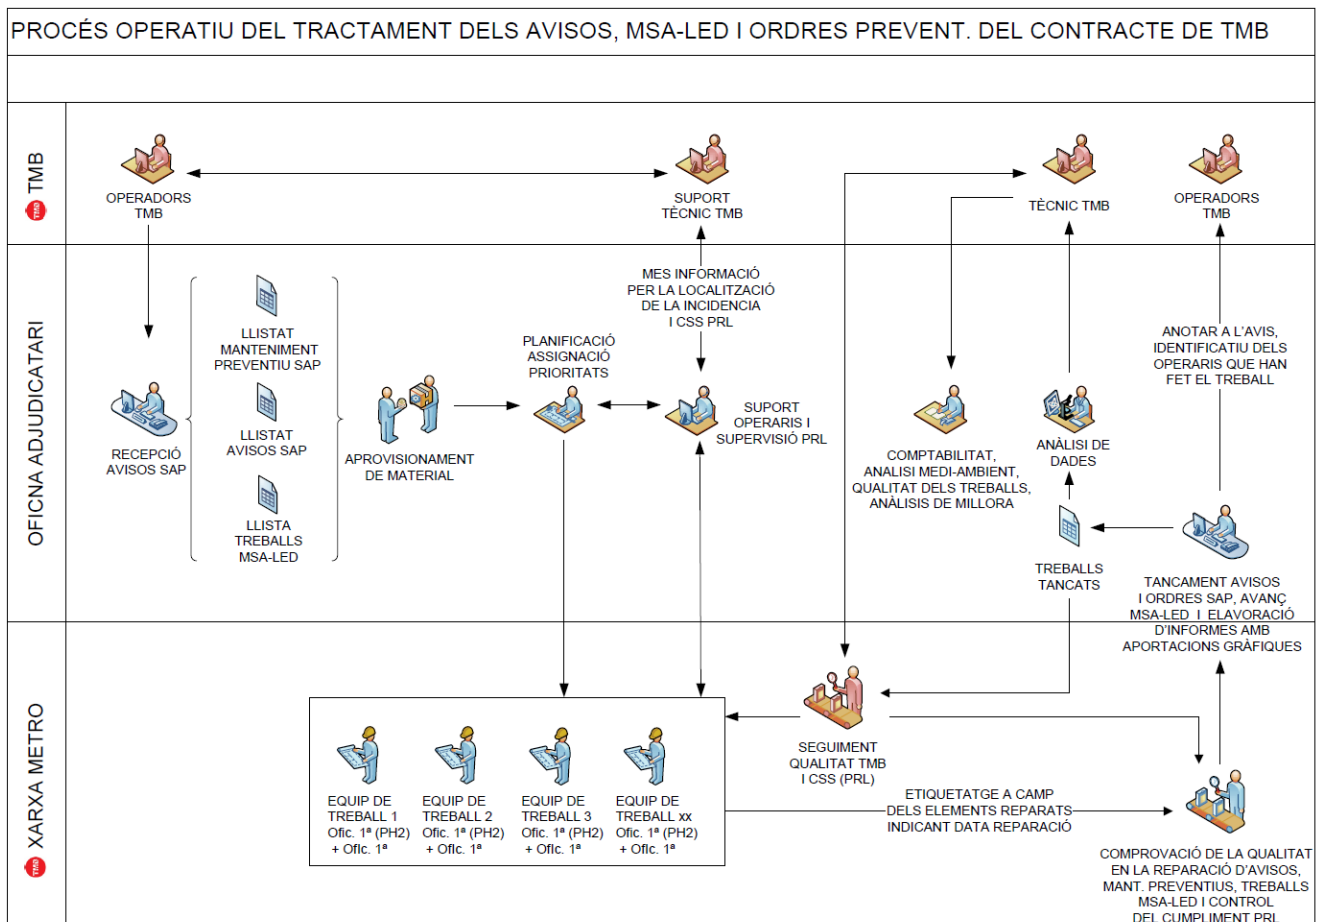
PROCÉS OPERATIU DEL TRACTAMENT DELS AVISOS, MSA-LED I ORDRES PREVENT. DEL CONTRACTE DE TMB

TMB

TMB

OPERADORS TMB

SUPORT TÈCNIC TMB

TÈCNIC TMB

OPERADORS TMB

OFICNA ADJUDICATARI

RECEPCIÓ AVISOS SAP

LLISTAT MANTENIMENT PREVENTIU SAP

LLISTAT AVISOS SAP

LLISTA TREBALLS MSA-LED

APROVISIONAMENT DE MATERIAL

PLANIFICACIÓ ASSIGNACIÓ PRIORITATS

MES INFORMACIÓ PER LA LOCALITZACIÓ DE LA INCIDENCIA I CSS PRL

SUPORT OPERARIS I SUPERVISIÓ PRL

COMPTABILITAT, ANALISI MEDI-AMBIENT, QUALITAT DELS TREBALLS, ANÀLISIS DE MILLORA

ANÀLISI DE DADES

TREBALLS TANCATS

ANOTAR A L'AVIS, IDENTIFICATIU DELS OPERARIS QUE HAN FET EL TREBALL

TANCAMENT AVISOS I ORDRES SAP, AVANÇ MSA-LED I ELAVORACIÓ D'INFORMES AMB APORTACIONS GRÀFIQUES

XARXA METRO

TMB

EQUIP DE TREBALL 1 Ofic. 1ª (PH2) + Ofic. 1ª

EQUIP DE TREBALL 2 Ofic. 1ª (PH2) + Ofic. 1ª

EQUIP DE TREBALL 3 Ofic. 1ª (PH2) + Ofic. 1ª

EQUIP DE TREBALL xx Ofic. 1ª (PH2) + Ofic. 1ª

SEGUIMENT QUALITAT TMB I CSS (PRL)

ETIQUETATGE A CAMP DELS ELEMENTS REPARATS INDICANT DATA REPARACIÓ

COMPROVACIÓ DE LA QUALITAT EN LA REPARACIÓ D'AVISOS, MANT. PREVENTIUS, TREBALLS MSA-LED I CONTROL DEL CUMPLIMENT PRL